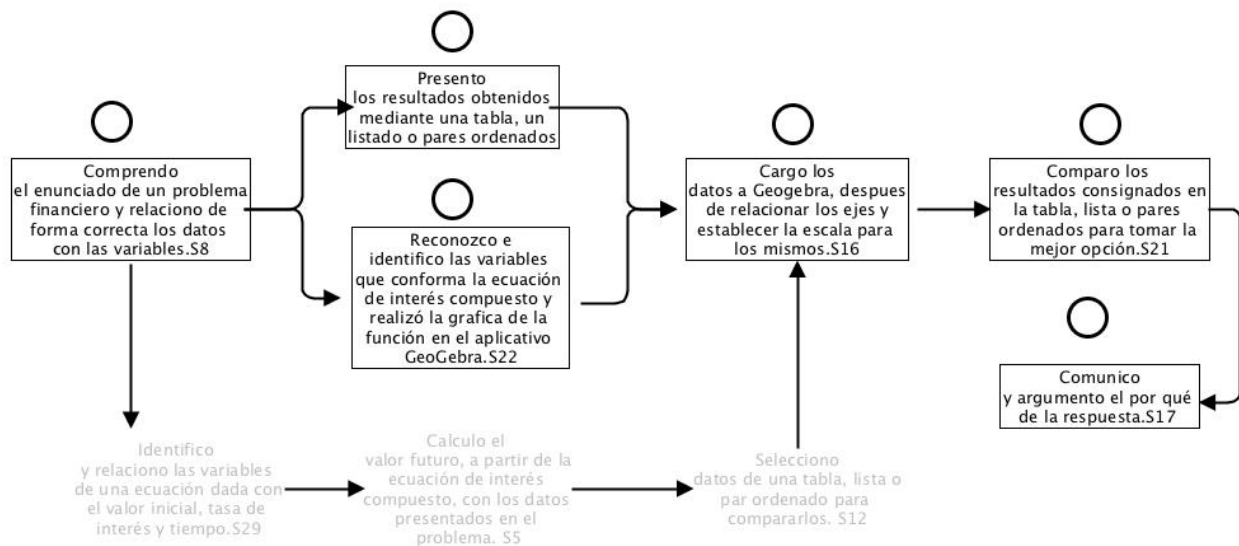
Comprendo
el enunciado de un problema financiero y relaciono de forma correcta los datos con las variables.S8

Presento
los resultados obtenidos mediante una tabla, un listado o pares ordenados

Reconozco e
identifico las variables que conforma la ecuación de interés compuesto y realizó la grafica de la función en el aplicativo GeoGebra.S22

Cargo los
datos a Geogebra, despues de relacionar los ejes y establecer la escala para los mismos.S16

Comparo los
resultados consignados en la tabla, lista o pares ordenados para tomar la mejor opción.S21

Comunico
y argumento el por qué de la respuesta.S17

Identifico
y relaciono las variables de una ecuación dada con el valor inicial, tasa de interés y tiempo.S29

Calculo el
valor futuro, a partir de la ecuación de interés compuesto, con los datos presentados en el problema. S5

Selecciono
datos de una tabla, lista o par ordenado para compararlos. S12